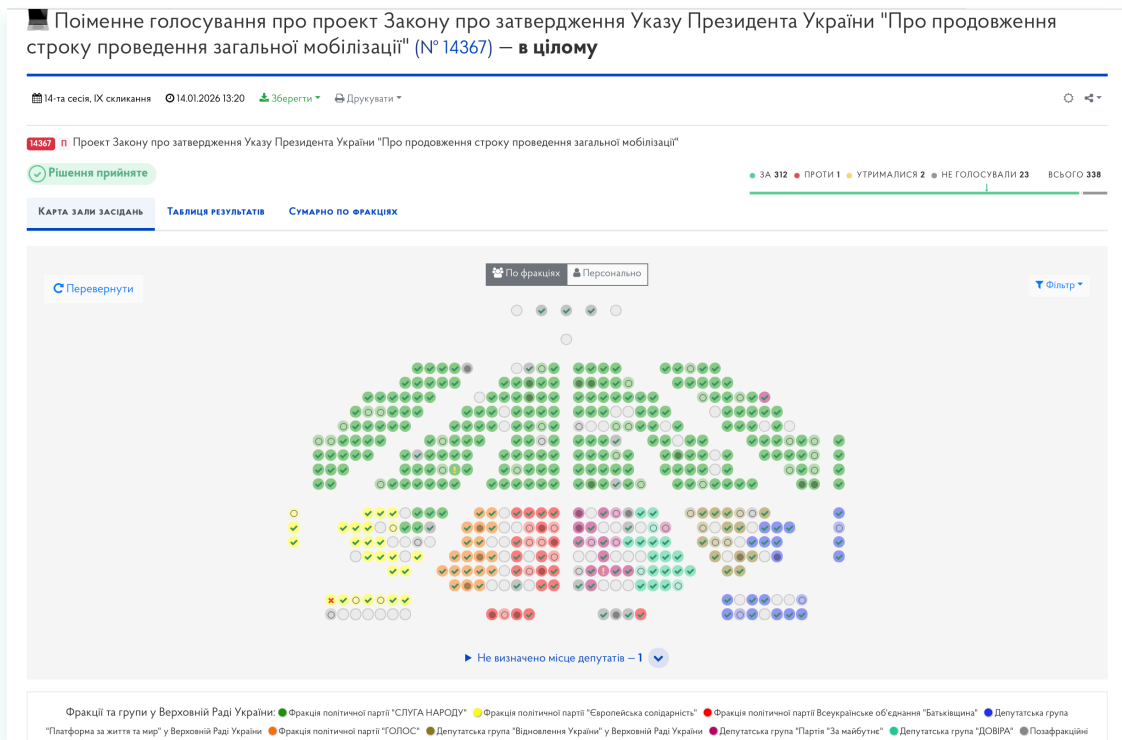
Поіменне голосування про проект Закону про затвердження Указу Президента України "Про продовження строку проведення загальної мобілізації" (№ 14367) — **в цілому**

14-та сесія, IX скликання 14.01.2026 13:20 Зберегти Друкувати

14367 П Проект Закону про затвердження Указу Президента України "Про продовження строку проведення загальної мобілізації"

Рішення прийняте

ЗА 312 ПРОТИ 1 УТРИМАЛИСЯ 2 НЕ ГОЛОСУВАЛИ 23 ВСЬОГО 338

КАРТА ЗАЛИ ЗАСІДАНЬ ТАБЛИЦЯ РЕЗУЛЬТАТІВ СУМАРНО ПО ФРАКЦІЯХ

По фракціях Персонально

Перевернути

Фільтр

Не визначено місце депутатів — 1

Фракції та групи у Верховній Раді України: Фракція політичної партії "СЛУГА НАРОДУ" Фракція політичної партії "Європейська солідарність" Фракція політичної партії Всеукраїнське об'єднання "Батьківщина" Депутатська група "Платформа за життя та мир" у Верховній Раді України Фракція політичної партії "ГОЛОС" Депутатська група "Відновлення України" у Верховній Раді України Депутатська група "Партія "За майбутнє" Депутатська група "ДОВІРА" Позафракційні